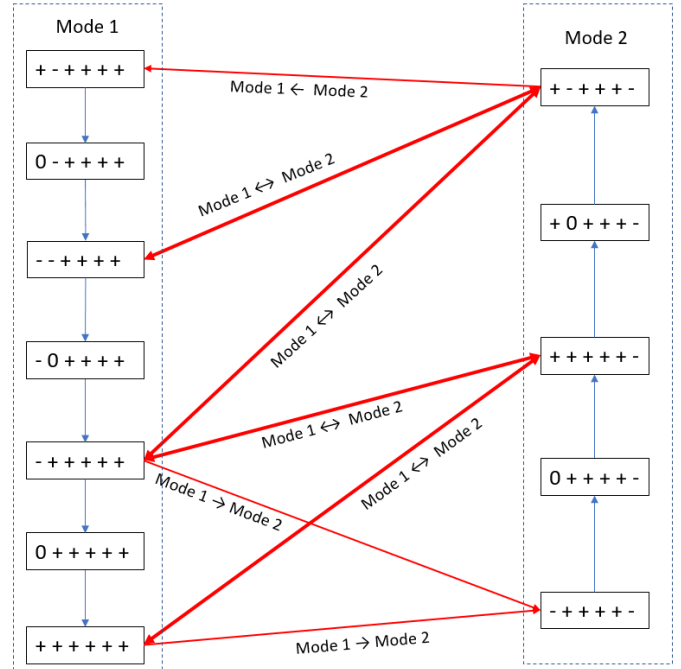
Mode 1

+ - + + + +

0 - + + + +

- - + + + +

- 0 + + + +

- + + + + +

0 + + + + +

+ + + + + +

Mode 2

+ - + + + -

+ 0 + + + -

+ + + + + -

0 + + + + -

- + + + + -

Mode 1 ← Mode 2

Mode 1 ↔ Mode 2

Mode 1 ↔ Mode 2

Mode 1 ↔ Mode 2

Mode 1 ↔ Mode 2

Mode 1 → Mode 2

Mode 1 → Mode 2